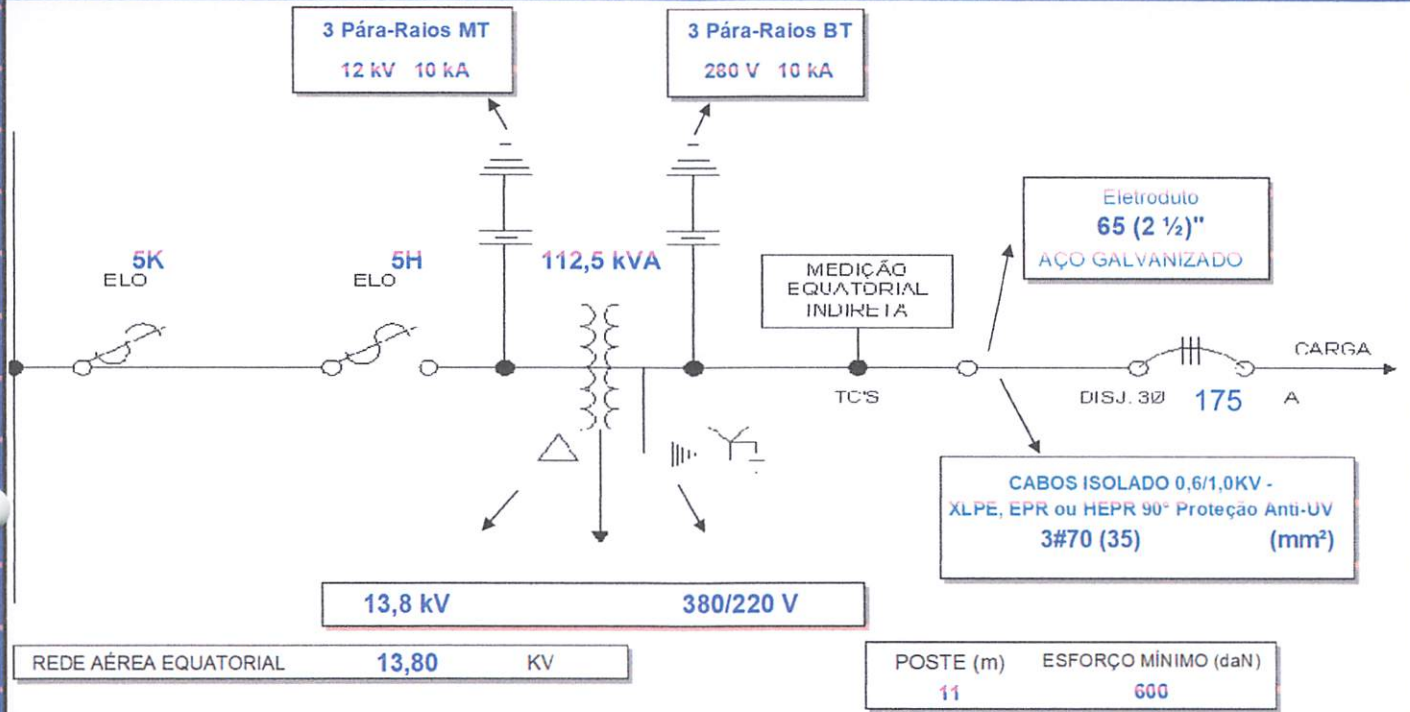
3 Pára-Raios MT
12 kV 10 kA

3 Pára-Raios BT
280 V 10 kA

5K
ELO

5H
ELO

112,5 kVA

MEDIÇÃO EQUATORIAL INDIRETA

Eletroduto
65 (2 ½)"
AÇO GALVANIZADO

CARGA

TC'S

DISJ. 3Ø 175 A

CABOS ISOLADO 0,6/1,0KV -
XLPE, EPR ou HEPR 90° Proteção Anti-UV
3#70 (35) (mm²)

13,8 kV 380/220 V

REDE AÉREA EQUATORIAL 13,80 KV

POSTE (m) ESFORÇO MÍNIMO (daN)
11 600